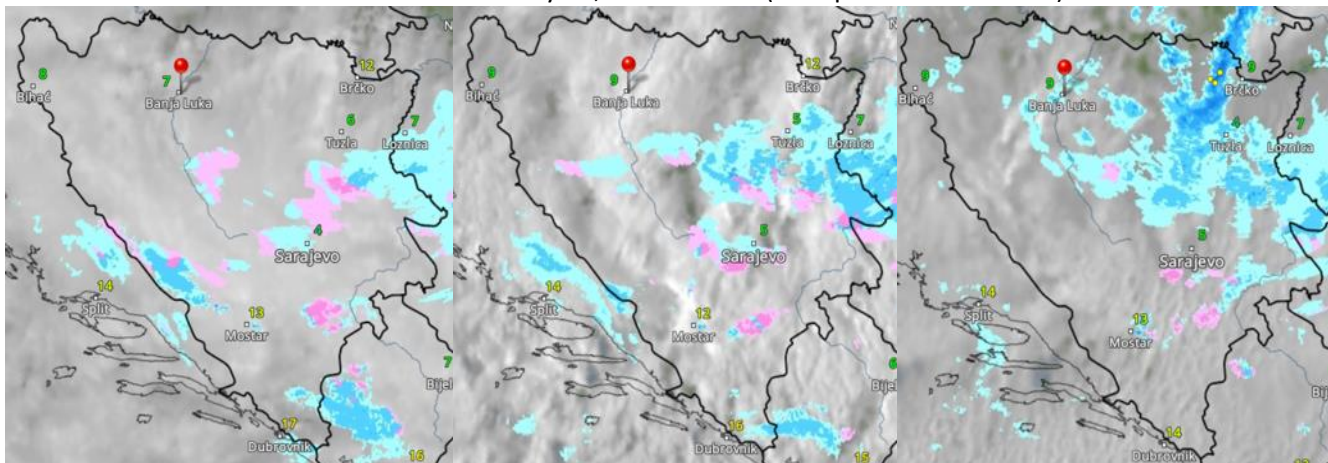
8
Bihać
7
Banja Luka
12
Brčko
6
Tuzla
7
Loznica
4
Sarajevo
14
Split
13
Mostar
7
Bije
17
Dubrovnik
16

9
Bihać
9
Banja Luka
12
Brčko
5
Tuzla
7
Loznica
5
Sarajevo
14
Split
12
Mostar
6
Bije
16
Dubrovnik
15

9
Bihać
9
Banja Luka
9
Brčko
4
Tuzla
7
Loznica
8
Sarajevo
14
Split
13
Mostar
14
Dubrovnik